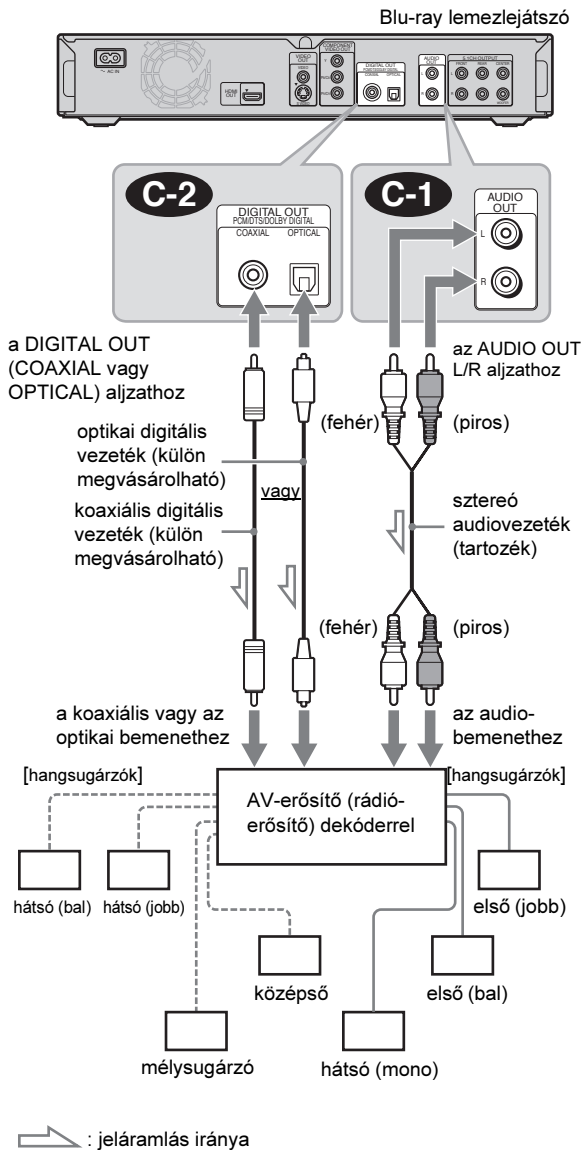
Blu-ray lemezlejátszó

~ AC IN

HDMI OUT

VIDEO OUT

COMPONENT VIDEO OUT

DIGITAL OUT

AUDIO OUT

5.1CH OUTPUT

C-2

DIGITAL OUT
PCM/DTS/DOLBY DIGITAL
COAXIAL OPTICAL

C-1

AUDIO OUT
L
R

a DIGITAL OUT (COAXIAL vagy OPTICAL) aljzathoz

az AUDIO OUT L/R aljzathoz

(fehér)

(piros)

optikai digitális vezeték (külön megvásárolható)

vagy

koaxiális digitális vezeték (külön megvásárolható)

sztereó audiovezeték (tartozék)

(fehér)

(piros)

a koaxiális vagy az optikai bemenethez

az audiobemenethez

[hangsugárzók]

[hangsugárzók]

AV-erősítő (rádióerősítő) dekóderrel

hátsó (bal)

hátsó (jobb)

első (jobb)

középső

első (bal)

mélysugárzó

hátsó (mono)

: jeláramlás iránya